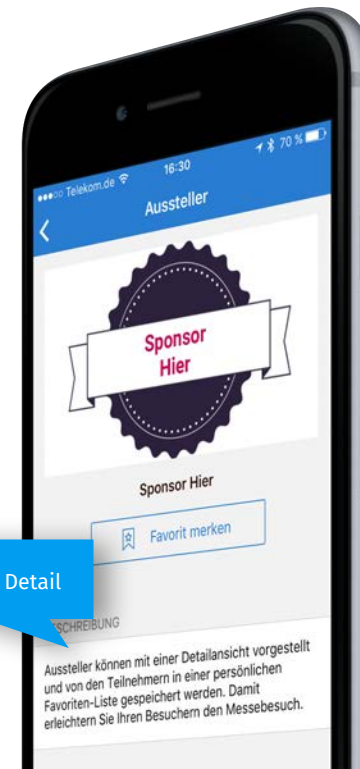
●●●○○ Telekom.de 16:30 70 %

Aussteller

Sponsor Hier

Sponsor Hier

Favorit merken

Detail

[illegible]SCHREIBUNG

Aussteller können mit einer Detailansicht vorgestellt und von den Teilnehmern in einer persönlichen Favoriten-Liste gespeichert werden. Damit erleichtern Sie Ihren Besuchern den Messebesuch.